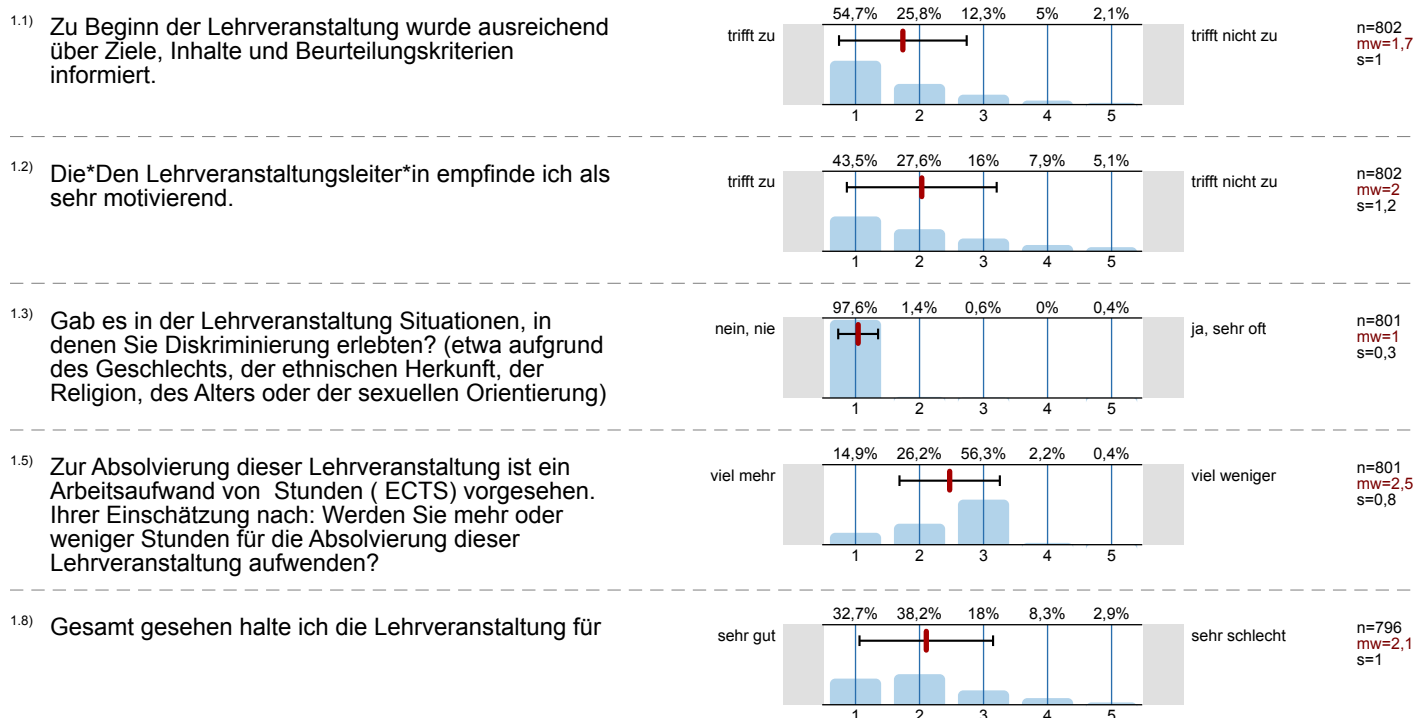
1.1) Zu Beginn der Lehrveranstaltung wurde ausreichend über Ziele, Inhalte und Beurteilungskriterien informiert.

54,7% 25,8% 12,3% 5% 2,1%

trifft zu

trifft nicht zu

1 2 3 4 5

n=802
mw=1,7
s=1

1.2) Die*Den Lehrveranstaltungsleiter*in empfinde ich als sehr motivierend.

43,5% 27,6% 16% 7,9% 5,1%

trifft zu

trifft nicht zu

1 2 3 4 5

n=802
mw=2
s=1,2

1.3) Gab es in der Lehrveranstaltung Situationen, in denen Sie Diskriminierung erlebten? (etwa aufgrund des Geschlechts, der ethnischen Herkunft, der Religion, des Alters oder der sexuellen Orientierung)

97,6% 1,4% 0,6% 0% 0,4%

nein, nie

ja, sehr oft

1 2 3 4 5

n=801
mw=1
s=0,3

1.5) Zur Absolvierung dieser Lehrveranstaltung ist ein Arbeitsaufwand von Stunden ( ECTS) vorgesehen. Ihrer Einschätzung nach: Werden Sie mehr oder weniger Stunden für die Absolvierung dieser Lehrveranstaltung aufwenden?

14,9% 26,2% 56,3% 2,2% 0,4%

viel mehr

viel weniger

1 2 3 4 5

n=801
mw=2,5
s=0,8

1.8) Gesamt gesehen halte ich die Lehrveranstaltung für

32,7% 38,2% 18% 8,3% 2,9%

sehr gut

sehr schlecht

1 2 3 4 5

n=796
mw=2,1
s=1